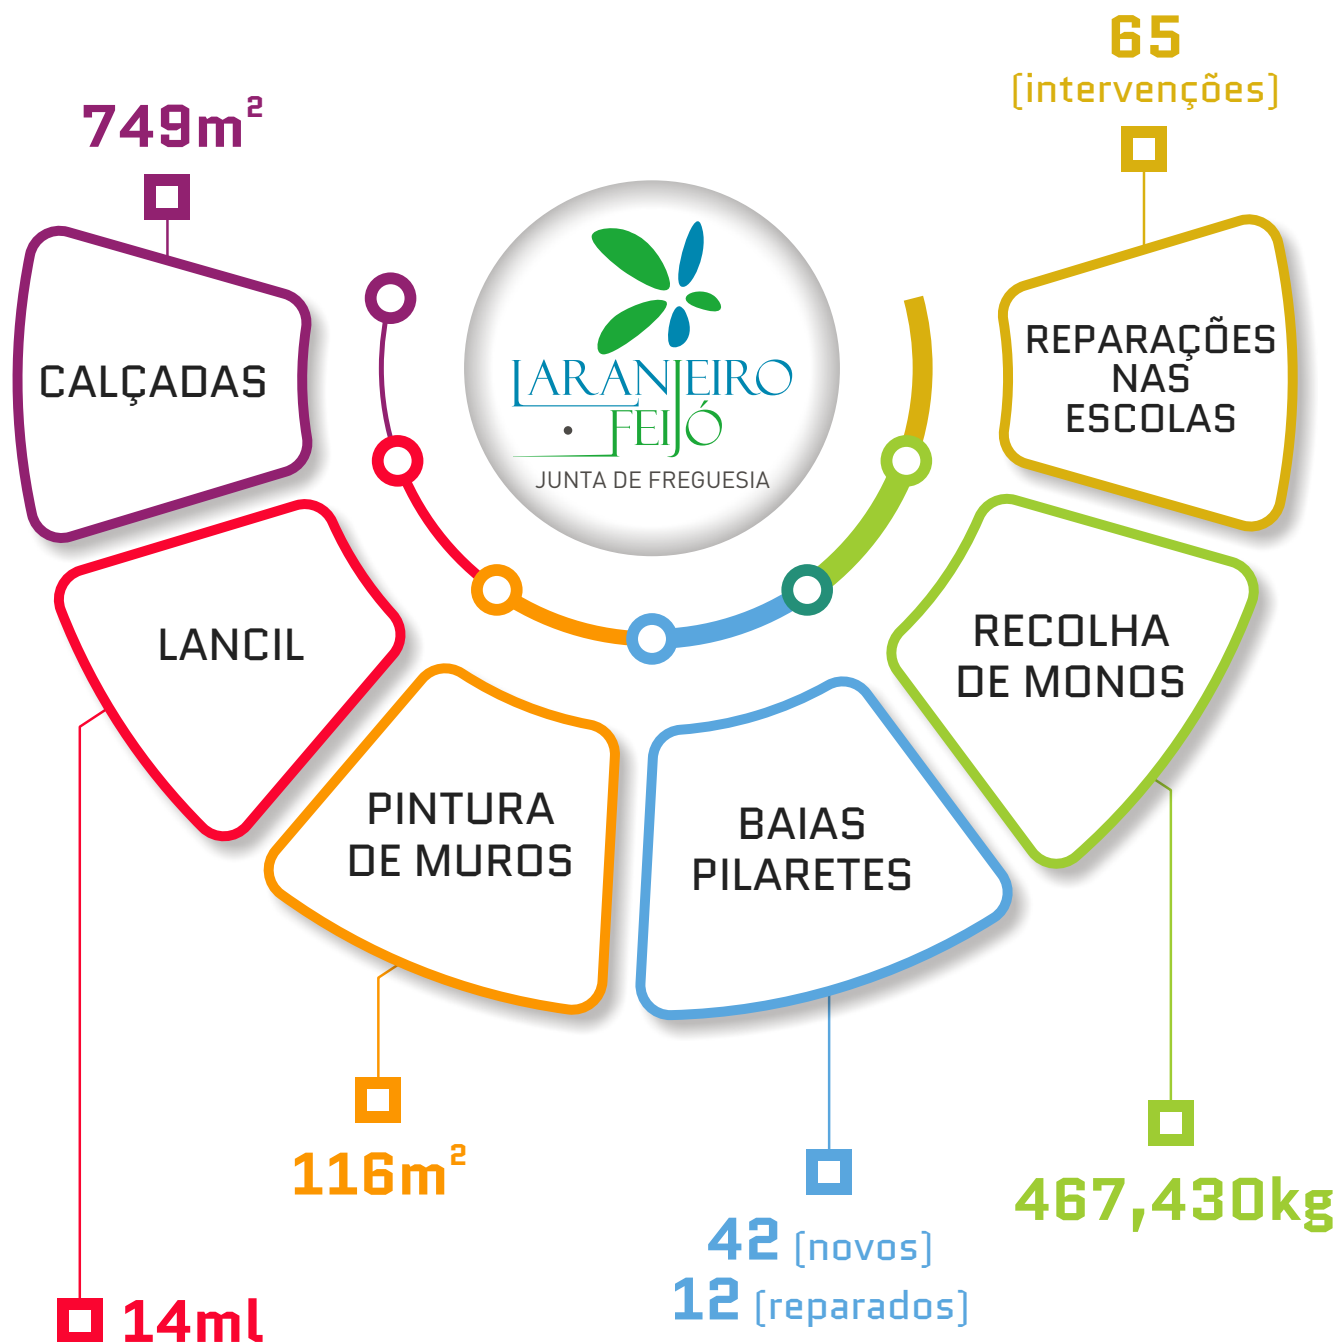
749m²

CALÇADAS

65
[intervenções]

REPARAÇÕES NAS ESCOLAS

LARANJEIRO FEIJÓ
JUNTA DE FREGUESIA

LANCIL

RECOLHA DE MONOS

PINTURA DE MUROS

BAIAS PILARETES

116m²

467,430kg

42 [novos]
12 [reparados]

14ml